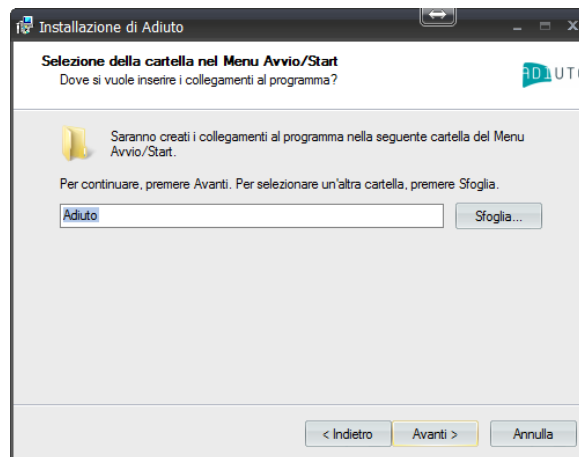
Installazione di Adiuto

Selezione della cartella nel Menu Avvio/Start
Dove si vuole inserire i collegamenti al programma?

ADIUTO

Saranno creati i collegamenti al programma nella seguente cartella del Menu Avvio/Start.

Per continuare, premere Avanti. Per selezionare un'altra cartella, premere Sfoglia.

Adiuto

Sfoglia...

< Indietro

Avanti >

Annulla